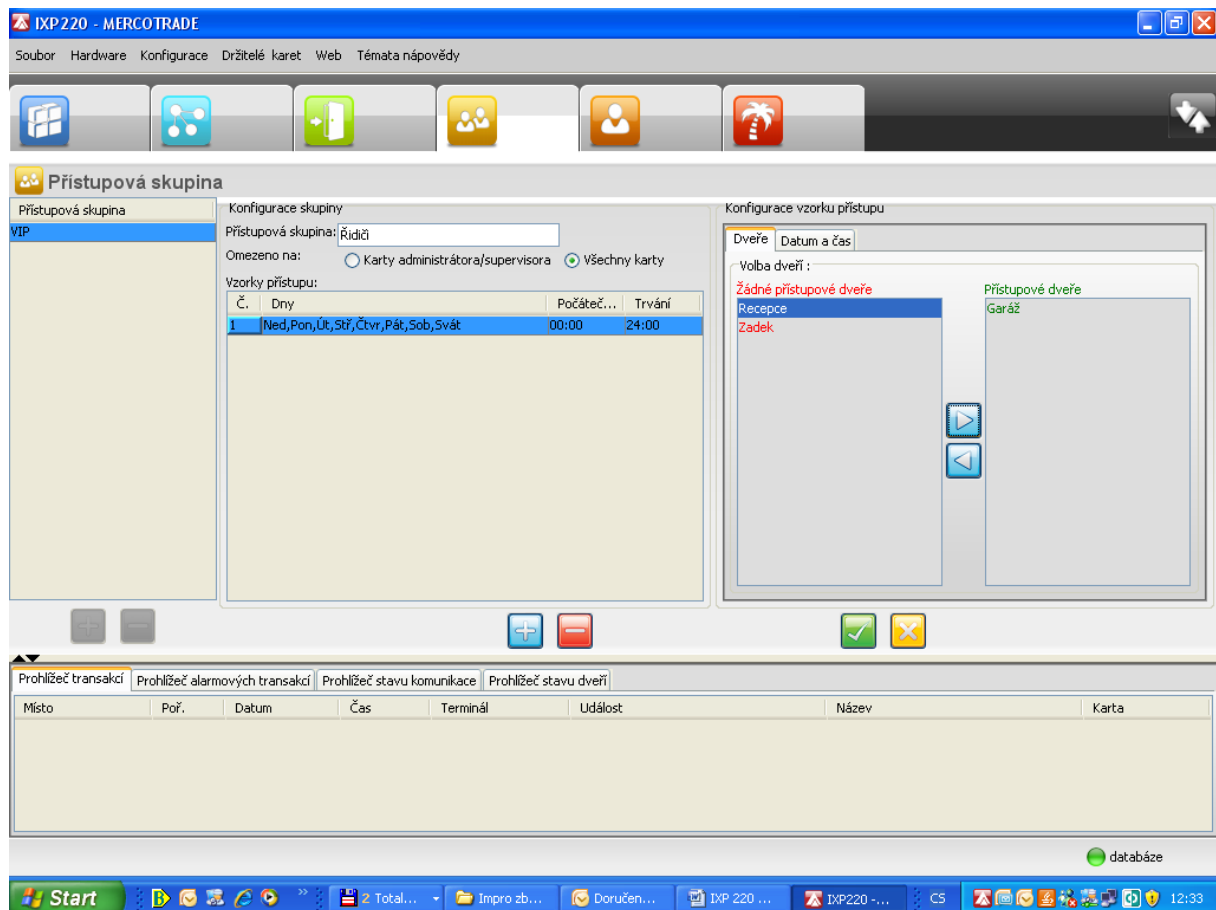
IXP220 - MERCOTRADE

Soubor Hardware Konfigurace Držitelé karet Web Témata nápovědy

Přístupová skupina

Přístupová skupina
VIP

Konfigurace skupiny
Přístupová skupina: Řidiči
Omezeno na: Karty administrátora/supervisora Všechny karty
Vzorky přístupu:

| Č. | Dny | Počáteč... | Trvání |
|---|---|---|---|
| 1 | Ned,Pon,Út,Stř,Čtvr,Pát,Sob,Svát | 00:00 | 24:00 |

Konfigurace vzorku přístupu
Dveře Datum a čas
Volba dveří :
Žádné přístupové dveře
Recepce
Zadek
Přístupové dveře
Garáž

Prohlížeč transakcí Prohlížeč alarmových transakcí Prohlížeč stavu komunikace Prohlížeč stavu dveří

| Místo | Poř. | Datum | Čas | Terminál | Událost | Název | Karta |
|---|---|---|---|---|---|---|---|

databáze

Start 2 Total... Impro zb... Doručen... IXP 220 ... IXP220 -... CS 12:33